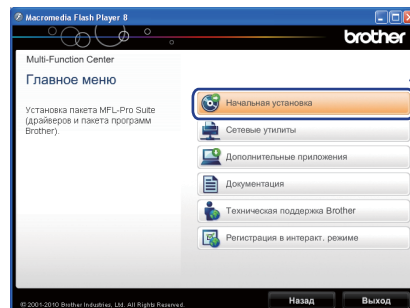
Macromedia Flash Player 8

brother

Multi-Function Center

Главное меню

Установка пакета MFL-Pro Suite (драйверов и пакета программ Brother).

Начальная установка

Сетевые утилиты

Дополнительные приложения

Документация

Техническая поддержка Brother

Регистрация в интеракт. режиме

© 2001-2010 Brother Industries, Ltd. All Rights Reserved.

Назад

Выход